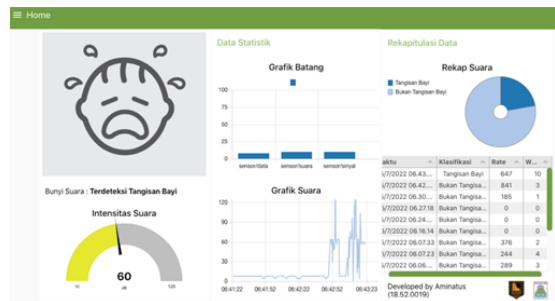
Home

Bunyi Suara : Terdeteksi Tangisan Bayi

Intensitas Suara

60

10 dB 120

Data Statistik

Grafik Batang

100
75
50
25
0

sensordata sensorsuara sensorsinyal

Grafik Suara

120
100
80
60
40
20
0

06:41:22 06:41:52 06:42:22 06:42:52 06:43:23

Rekapitulasi Data

Rekap Suara

Tangisan Bayi
Bukan Tangisan Bayi

| aktu | Klasifikasi | Rate | W... |
|---|---|---|---|
| /7/2022 06.43.... | Tangisan Bayi | 647 | 10 |
| /7/2022 06.43.... | Bukan Tangisa... | 841 | 3 |
| /7/2022 06.30.... | Bukan Tangisa... | 185 | 1 |
| /7/2022 06.27.18 | Bukan Tangisa... | 0 | 0 |
| /7/2022 06.24.... | Bukan Tangisa... | 0 | 0 |
| /7/2022 06.16.14 | Bukan Tangisa... | 0 | 0 |
| /7/2022 06.07.33 | Bukan Tangisa... | 376 | 2 |
| /7/2022 06.07.23 | Bukan Tangisa... | 244 | 4 |
| /7/2022 06.06.... | Bukan Tangisa... | 289 | 3 |

Developed by Aminatus
(18.52.0019)